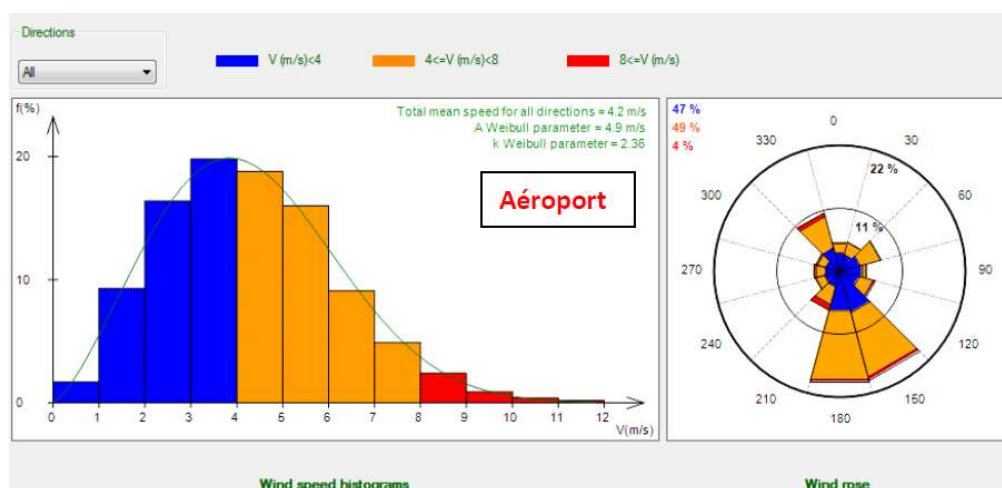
Directions

All

V (m/s)<4

4<=V (m/s)<8

8<=V (m/s)

f(%)

Total mean speed for all directions = 4.2 m/s
A Weibull parameter = 4.9 m/s
k Weibull parameter = 2.36

Aéroport

20

10

0

0 1 2 3 4 5 6 7 8 9 10 11 12

V(m/s)

47 %
49 %
4 %

0
30
60
90
120
150
180
210
240
270
300
330

22 %

11 %

Wind speed histograms

Wind rose